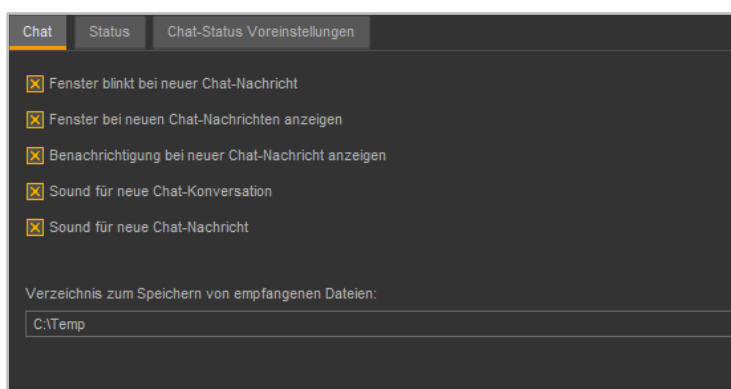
Chat | Status | Chat-Status Voreinstellungen

Fenster blinkt bei neuer Chat-Nachricht

Fenster bei neuen Chat-Nachrichten anzeigen

Benachrichtigung bei neuer Chat-Nachricht anzeigen

Sound für neue Chat-Konversation

Sound für neue Chat-Nachricht

Verzeichnis zum Speichern von empfangenen Dateien:

C:\Temp